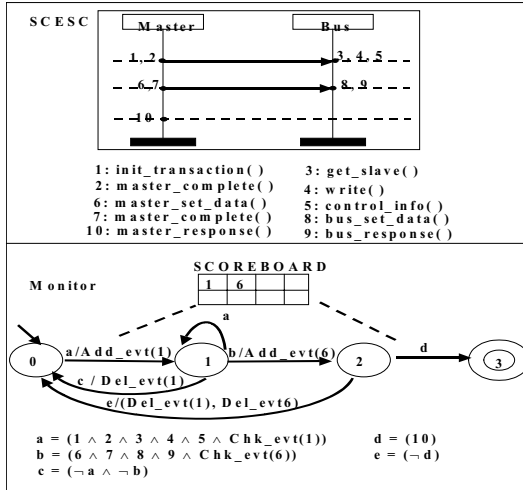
SCESC

Master

Bus

1, 2

3, 4, 5

6, 7

8, 9

10

1: init_transaction( )
2: master_complete( )
6: master_set_data( )
7: master_complete( )
10: master_response( )

3: get_slave( )
4: write( )
5: control_info( )
8: bus_set_data( )
9: bus_response( )

Monitor

SCOREBOARD

| 1 | 6 | | | |
|---|---|---|---|---|

0

a/Add_evt(1)

a

1

b/Add_evt(6)

2

d

3

c / Del_evt(1)

e/(Del_evt(1), Del_evt6)

a = $(1 \wedge 2 \wedge 3 \wedge 4 \wedge 5 \wedge$ Chk_evt(1))
b = $(6 \wedge 7 \wedge 8 \wedge 9 \wedge$ Chk_evt(6))
c = $(\neg a \wedge \neg b)$

d = (10)
e = $(\neg d)$